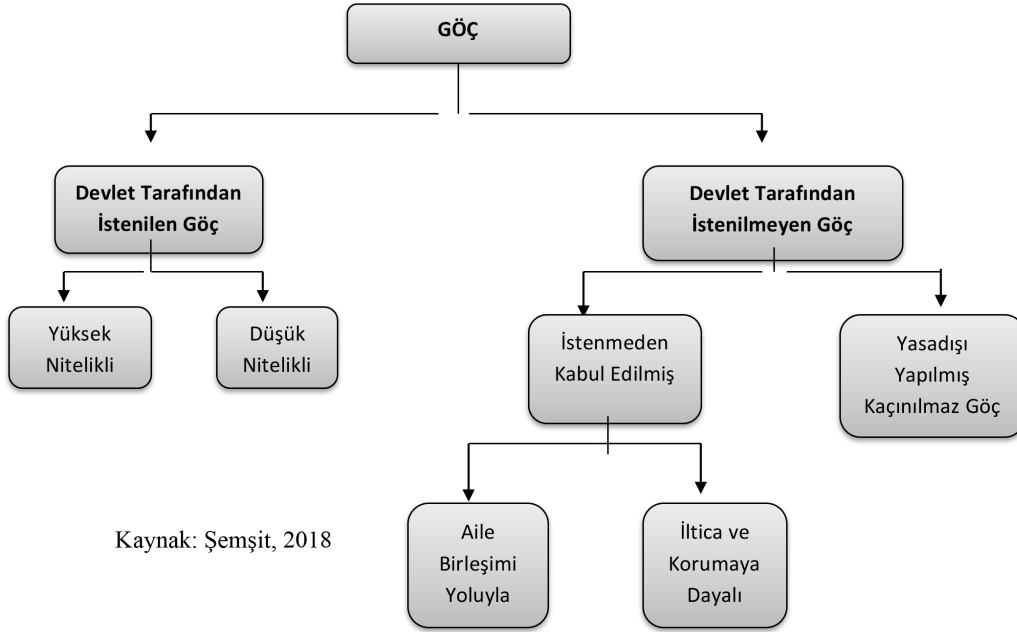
GÖÇ

Devlet Tarafından İstenilen Göç

Yüksek Nitelikli

Düşük Nitelikli

Devlet Tarafından İstenilmeyen Göç

İstenmeden Kabul Edilmiş

Aile Birleşimi Yoluyla

İltica ve Korumaya Dayalı

Yasadışı Yapılmış Kaçınılmaz Göç

Kaynak: Şemşit, 2018